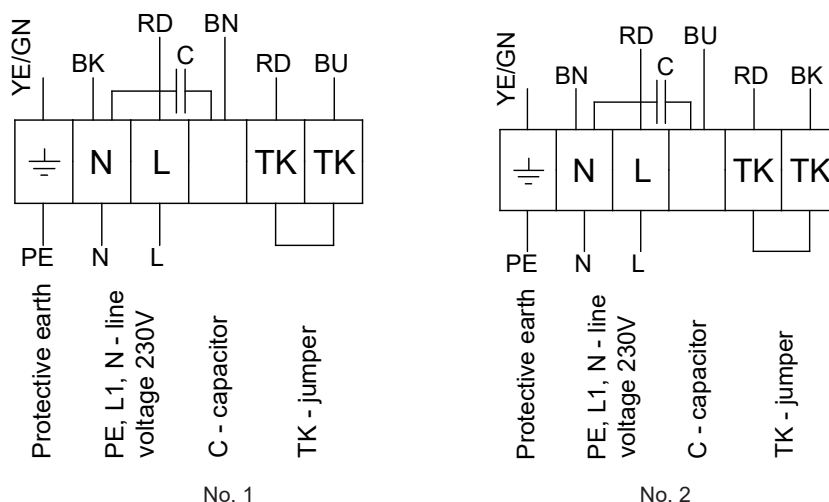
YE/GN
BK
RD
C
BN
RD
BU

N
L
TK
TK

PE
N
L

Protective earth
PE, L1, N - line voltage 230V
C - capacitor
TK - jumper

No. 1

YE/GN
BN
RD
C
BU
RD
BK

N
L
TK
TK

PE
N
L

Protective earth
PE, L1, N - line voltage 230V
C - capacitor
TK - jumper

No. 2